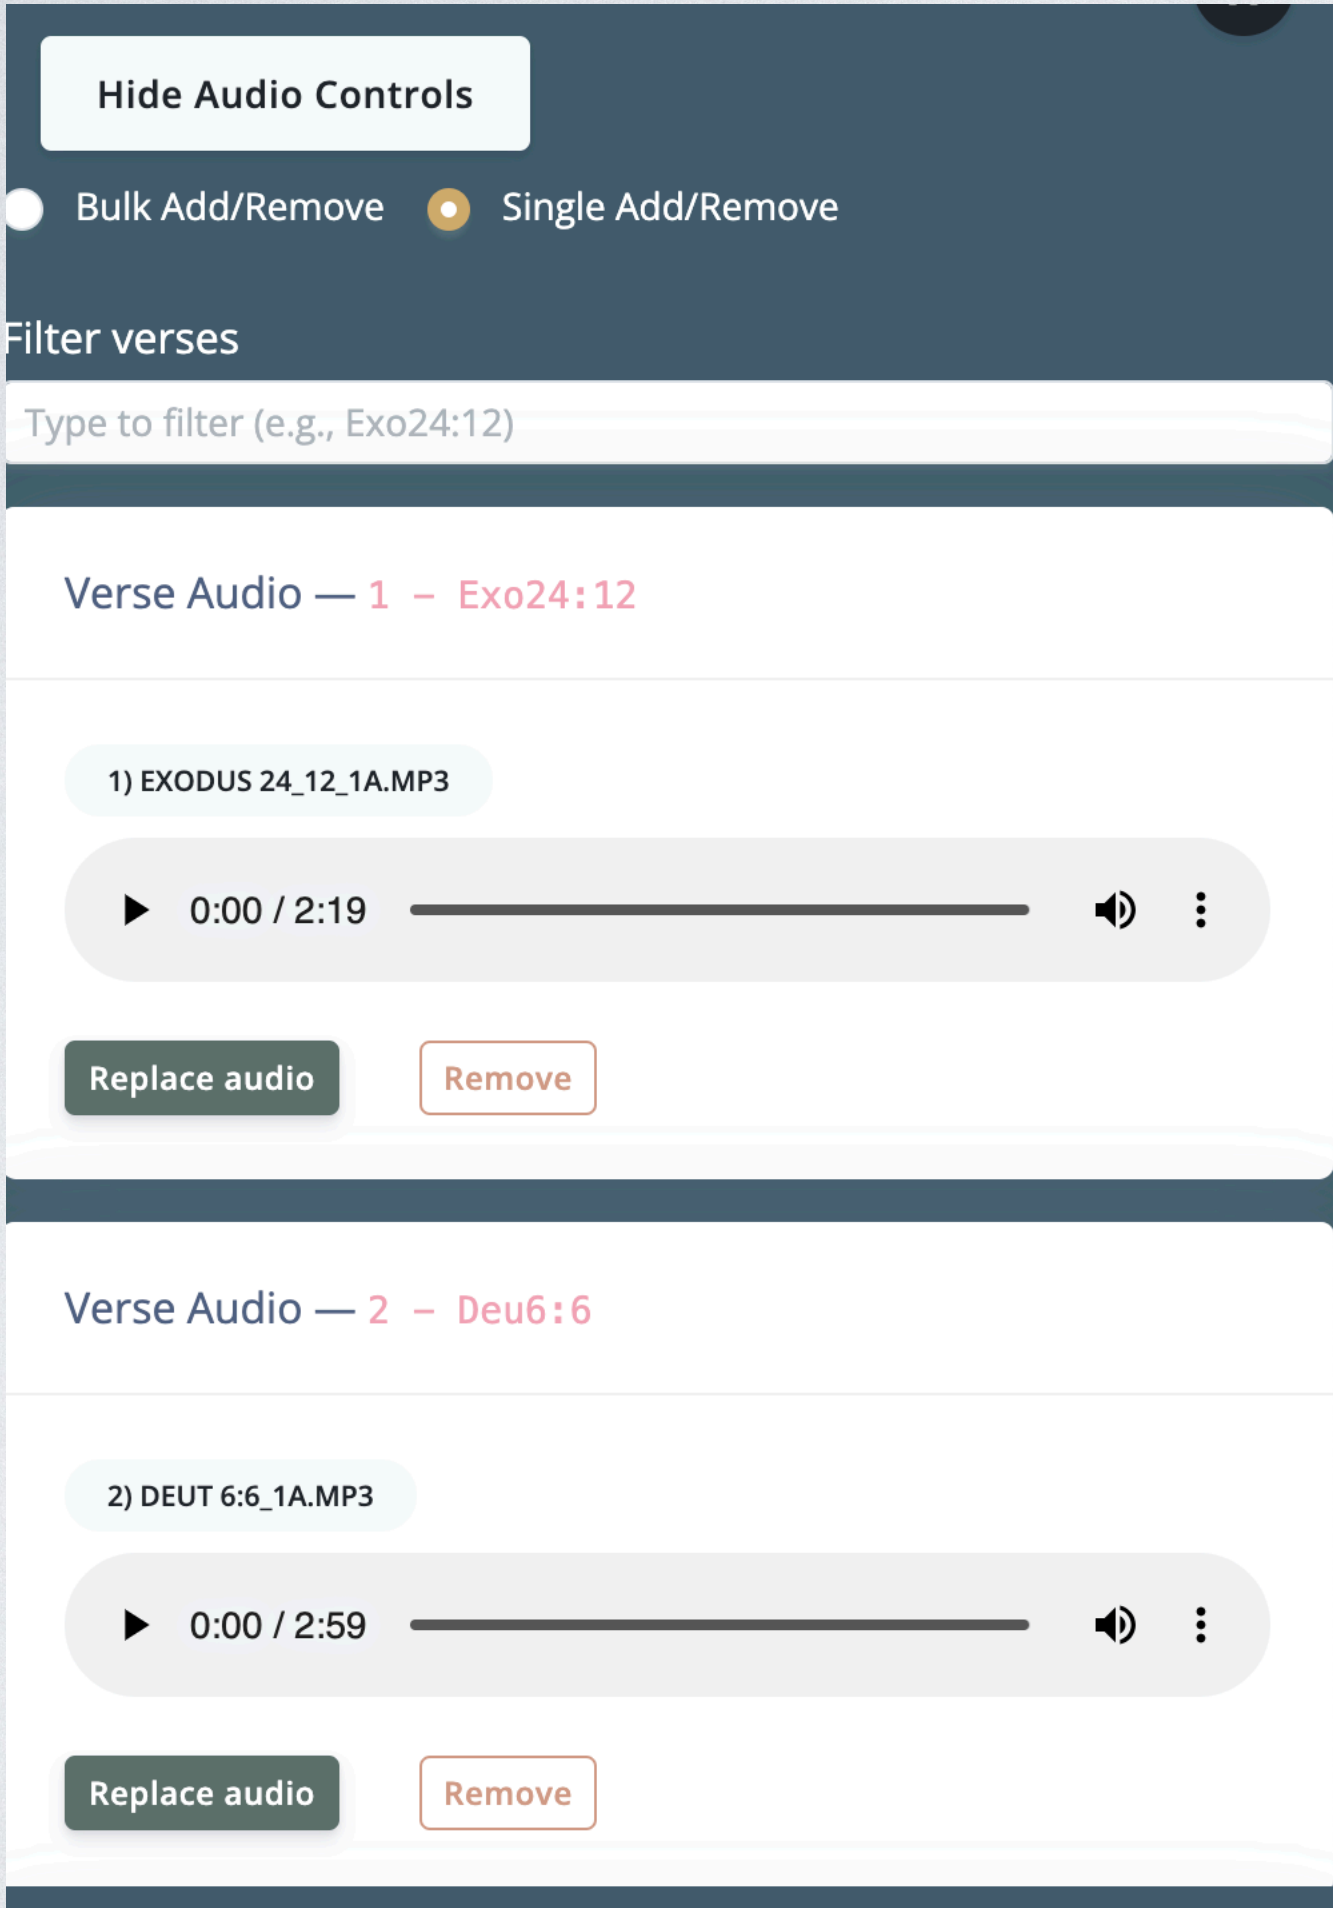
Hide Audio Controls

Bulk Add/Remove Single Add/Remove

Filter verses

Type to filter (e.g., Exo24:12)

Verse Audio — 1 – Exo24:12

1) EXODUS 24_12_1A.MP3

0:00 / 2:19

Replace audio Remove

Verse Audio — 2 – Deu6:6

2) DEUT 6:6_1A.MP3

0:00 / 2:59

Replace audio Remove